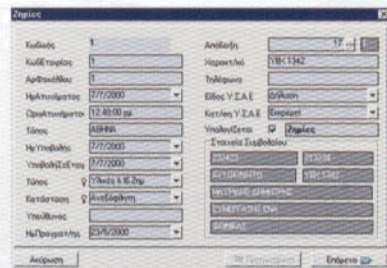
Ζημίες

Κωδικός 1
ΚωδΕτερίας 1
ΑρΦακέλλου 1
ΗμΑτυχήματος 7/7/2000
ΏραΑτυχήματ 12:40:00 μμ
Τόπος ΑΘΗΝΑ
ΗμΥποβολής 7/7/2000
ΥποβολήΣεΕτερ 7/7/2000
Τύπος Υλικές & Σωμ
Κατάσταση Ανεξόφλητη
Υπεύθυνος
ΗμΠραγματ/ης 23/5/2000

Απόδειξη 17
Χαρακτ/κό ΥΒΚ 1342
Τηλέφωνα
Είδος Υ.Σ.Α.Ε Δήλωση
Κατ/ση Υ.Σ.Α.Ε Εκκρεμεί
Υπαίτιος Ζημίες
Στοιχεία Συμβολαίου
ΣΟΛΑΣ
ΣΤΕΛΙΟΣ
ΑΥΤΟΚΙΝΗΤΟ
ΥΒΚ 1342
ΙΝΤΕΡΑΜΕΡΙΚΑΝ
ΣΥΝΕΡΓΑΤΗΣ
ΣΩΦΡΑΣ

Ακύρωση
Προηγούμενο
Επόμενο